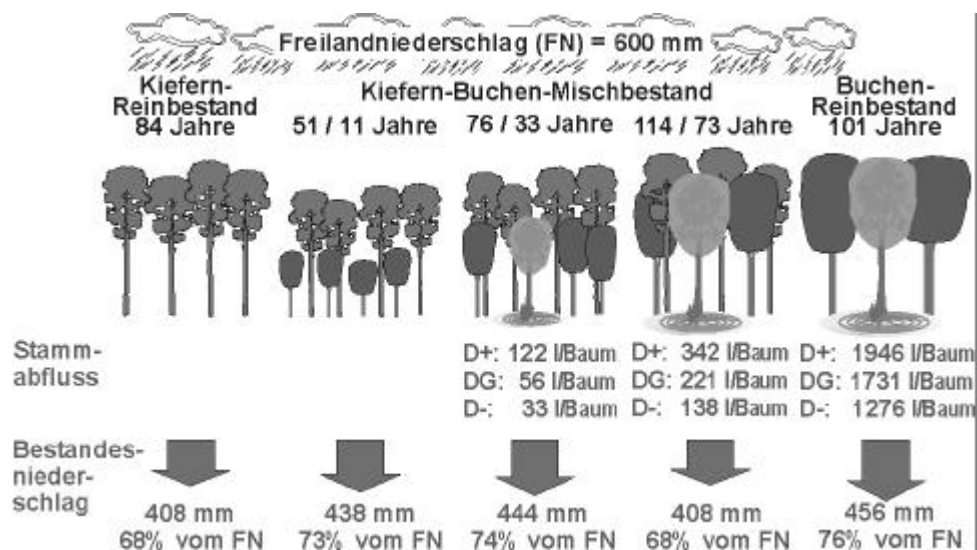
Freilandniederschlag (FN) = 600 mm

Kiefern-Reinbestand 84 Jahre

Kiefern-Buchen-Mischbestand

51 / 11 Jahre

76 / 33 Jahre

114 / 73 Jahre

Buchen-Reinbestand 101 Jahre

Stamm-abfluss

D+: 122 l/Baum
DG: 56 l/Baum
D-: 33 l/Baum

D+: 342 l/Baum
DG: 221 l/Baum
D-: 138 l/Baum

D+: 1946 l/Baum
DG: 1731 l/Baum
D-: 1276 l/Baum

Bestandes-nieder-schlag

408 mm
68% vom FN

438 mm
73% vom FN

444 mm
74% vom FN

408 mm
68% vom FN

456 mm
76% vom FN